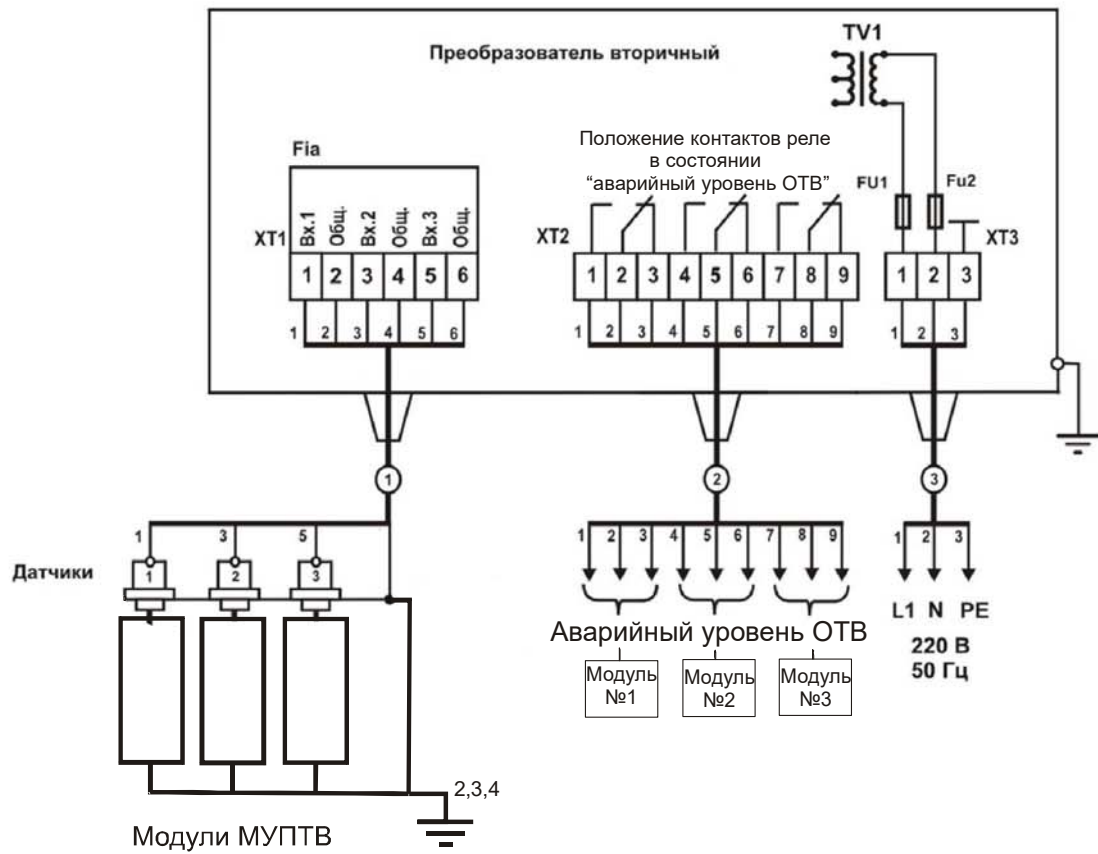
Преобразователь вторичный

TV1

Положение контактов реле в состоянии “аварийный уровень ОТВ”

Fia

FU1 Fu2

XT1

| Вх.1 | Общ. | Вх.2 | Общ. | Вх.3 | Общ. |
|---|---|---|---|---|---|
| 1 | 2 | 3 | 4 | 5 | 6 |

1 2 3 4 5 6

XT2

1 2 3 4 5 6 7 8 9

1 2 3 4 5 6 7 8 9

XT3

1 2 3

1 2 3

1

2

3

1 3 5

Датчики

1 2 3

1 2 3 4 5 6 7 8 9

Аварийный уровень ОТВ

Модуль №1

Модуль №2

Модуль №3

1 2 3

L1 N PE

220 В
50 Гц

2,3,4

Модули МУПТВ